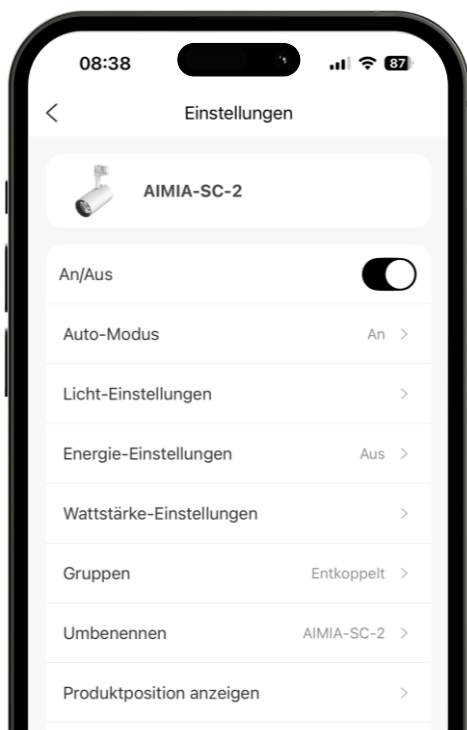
08:38
87

<
Einstellungen

AIMIA-SC-2

An/Aus

Auto-Modus An >

Licht-Einstellungen >

Energie-Einstellungen Aus >

Wattstärke-Einstellungen >

Gruppen Entkoppelt >

Umbenennen AIMIA-SC-2 >

Produktposition anzeigen >